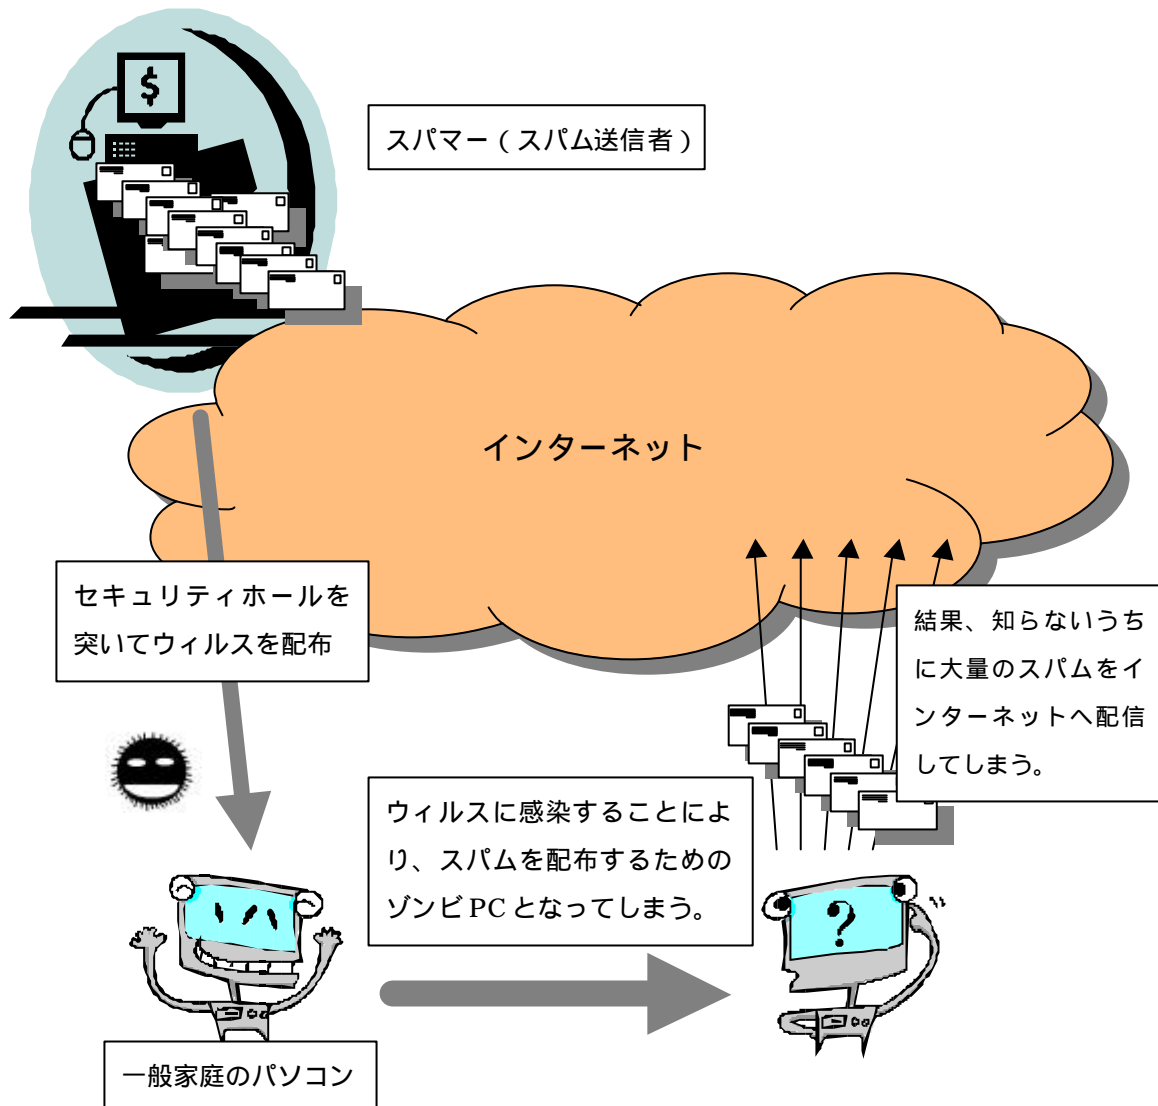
$

スパマー（スパム送信者）

インターネット

セキュリティホールを突いてウィルスを配布

結果、知らないうちに大量のスパムをインターネットへ配信してしまう。

ウィルスに感染することにより、スパムを配布するためのゾンビ PC となってしまう。

?

一般家庭のパソコン